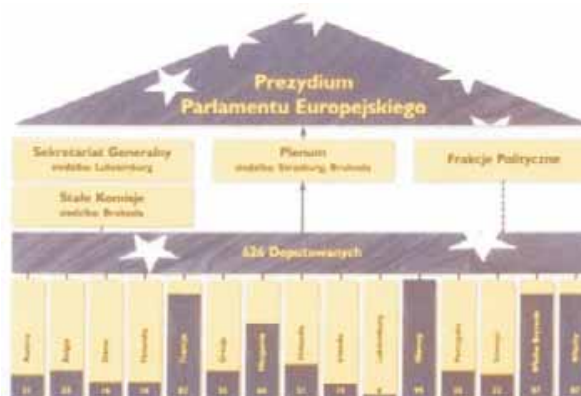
Prezydium
Parlamentu Europejskiego

Sekretariat Generalny
siedziba Luksemburg

Stałe Komisje
siedziba Bruksela

Plenum
siedziba Strasburg, Bruksela

Frakcje Polityczne

626 Deputowanych

Austria
Belgia
Dania
Finlandia
Francja
Grecja
Hiszpania
Holandia
Irlandia
Luksemburg
Niemcy
Portugalia
Szwecja
Wielka Brytania
Włochy

21
25
16
16
87
25
64
31
15
6
99
25
22
87
87